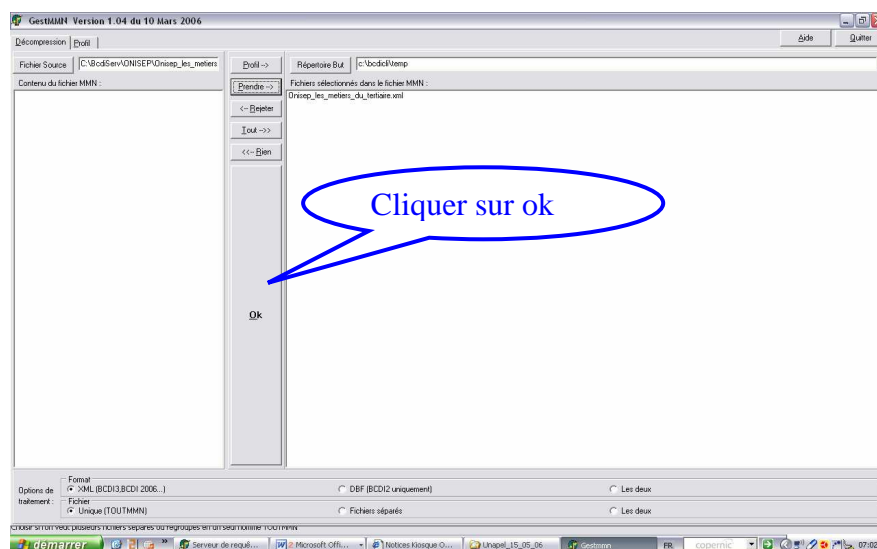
GestMMN Version 1.04 du 10 Mars 2006

Décompression | Profil

Aide | Quitter

Fichier Source | C:\BcdiServ\ONISEP\Onisep_les_metiers

Contenu du fichier MMN :

Profil ->

Prendre ->

<- Rejeter

Tout ->>

<<- Rien

Ok

Répertoire But | c:\bcdicli\temp

Fichiers sélectionnés dans le fichier MMN :

Onisep_les_metiers_du_tertiaire.xml

Cliquer sur ok

Options de traitement :

Format
XML (BCDI3,BCDI 2006...)
DBF (BCDI2 uniquement)
Les deux

Fichier
Unique (TOUTMMN)
Fichiers séparés
Les deux

Choisir si l'on veut plusieurs fichiers séparés ou regroupés en un seul nommé TOUTMMN

démarrer | Serveur de requê... | 2 Microsoft Offi... | Notices Kiosque O... | Unapel_15_05_06 | Gestmmn | FR | copernic | 07:02